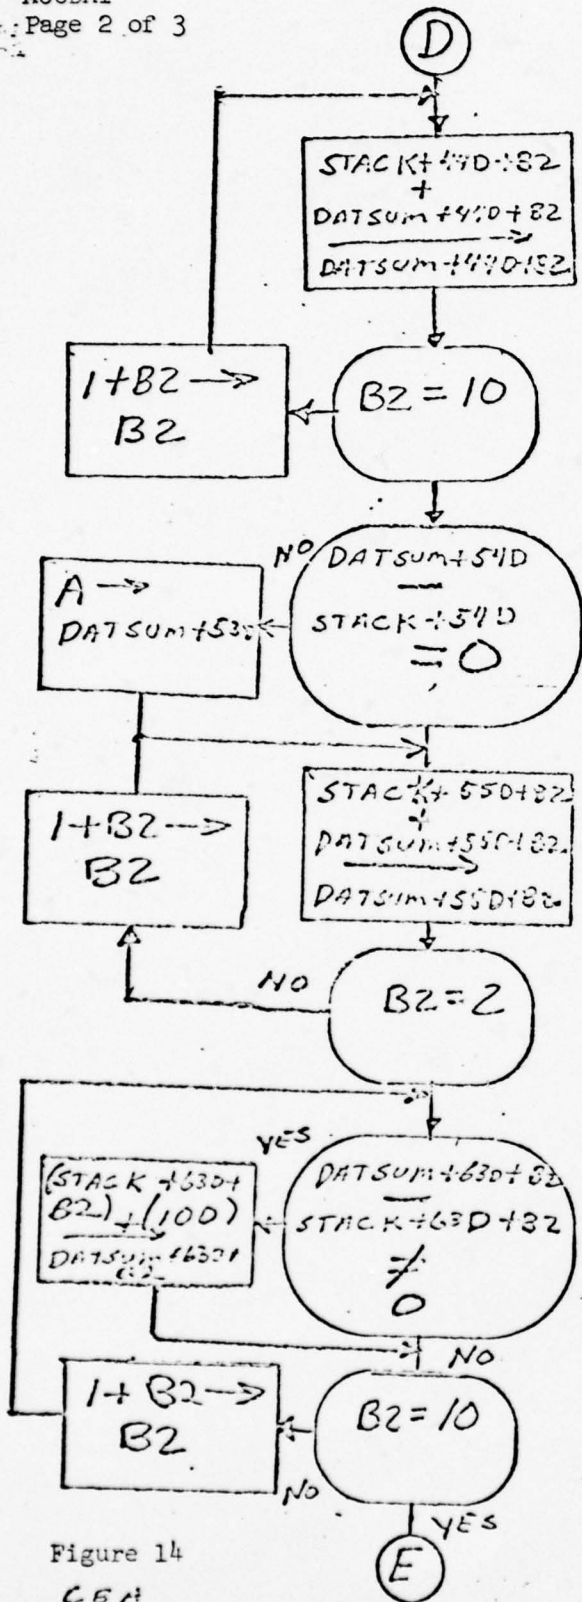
Page 2 of 3

D

STACK+490+B2 + DATSUM+490+B2 → DATSUM+490+B2

1+B2 → B2

B2 = 10

NO

DATSUM+54D — STACK+54D = 0

A → DATSUM+53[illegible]

STACK+550+B2 + DATSUM+550+B2 → DATSUM+550+B2

1+B2 → B2

NO

B2 = 2

YES

DATSUM+630+B2 — STACK+630+B2 ≠ 0

(STACK+630+B2) + (100) → DATSUM+630+B2

NO

1+B2 → B2

B2 = 10

NO

YES

E

Figure 14

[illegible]